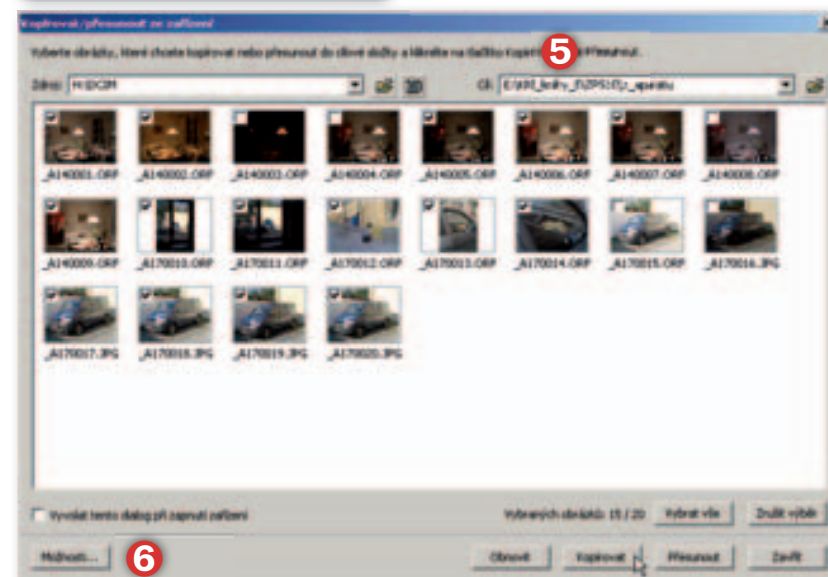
Kopírovat/přesunout ze zařízení

Vyberte obrázky, které chcete kopírovat nebo přesunout do cílové složky a klikněte na tlačítko Kopírovat 5 Přesunout.

Zdroj: H:\DCIM

Cíl: E:\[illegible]

_A140001.ORF
_A140002.ORF
_A140003.ORF
_A140004.ORF
_A140005.ORF
_A140006.ORF
_A140007.ORF
_A140008.ORF
_A140009.ORF
_A170010.ORF
_A170011.ORF
_A170012.ORF
_A170013.ORF
_A170014.ORF
_A170015.ORF
_A170016.JPG
_A170017.JPG
_A170018.JPG
_A170019.JPG
_A170020.JPG

Vyvolat tento dialog při zapnutí zařízení

Vybraných obrázků: 15 / 20

Vybrat vše

Zrušit výběr

Možnosti...

6

Obnovit

Kopírovat

Přesunout

Zavřít